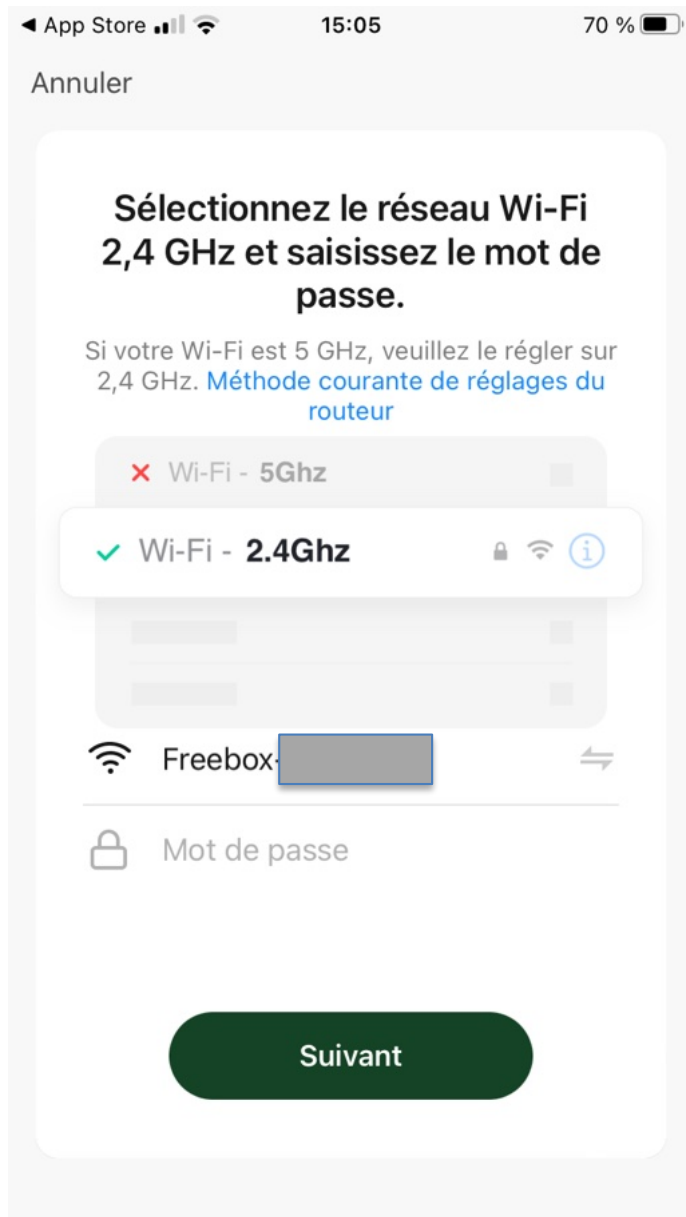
◀ App Store 15:05 70 %

Annuler

Sélectionnez le réseau Wi-Fi 2,4 GHz et saisissez le mot de passe.

Si votre Wi-Fi est 5 GHz, veuillez le régler sur 2,4 GHz. Méthode courante de réglages du routeur

✕ Wi-Fi - 5Ghz

✓ Wi-Fi - 2.4Ghz

Freebox-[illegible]

Mot de passe

Suivant